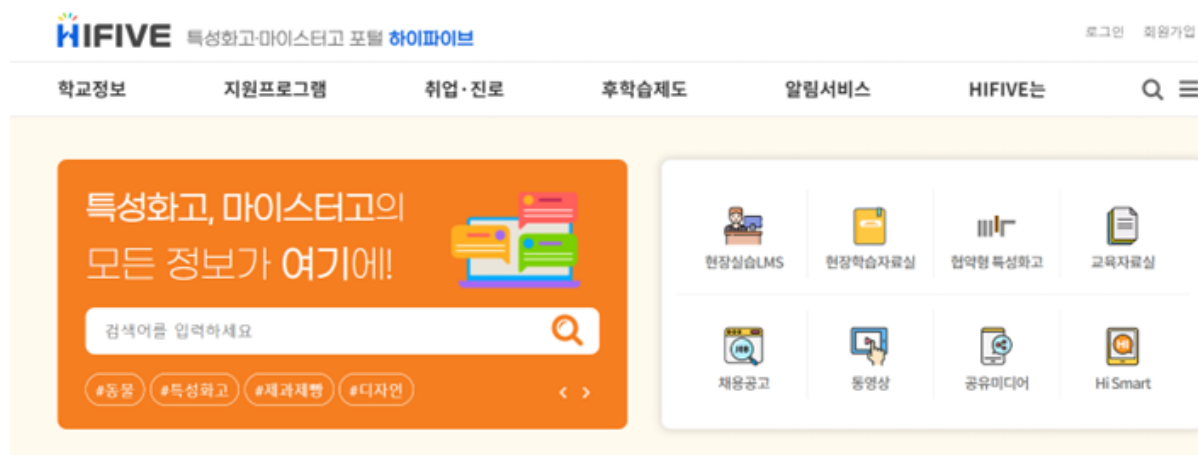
HIFIVE 특성화고·마이스터고 포털 하이파이브

로그인 회원가입

학교정보 지원프로그램 취업·진로 후학습제도 알림서비스 HIFIVE는

특성화고, 마이스터고의 모든 정보가 여기에!

검색어를 입력하세요

#동물 #특성화고 #제과제빵 #디자인

현장실습LMS
현장학습자료실
협약형 특성화고
교육자료실
채용공고
동영상
공유미디어
Hi Smart